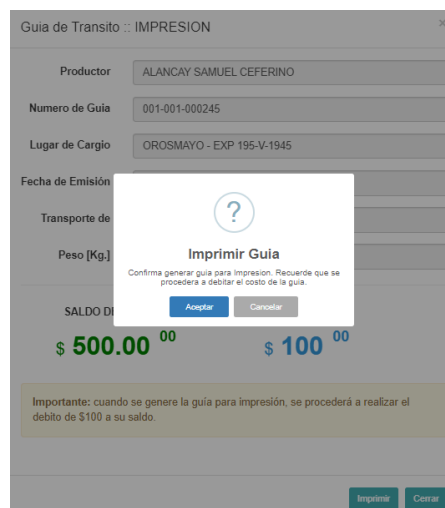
Guia de Transito :: IMPRESION

×

Productor
ALANCAY SAMUEL CEFERINO

Numero de Guia
001-001-000245

Lugar de Cargio
OROSMAYO - EXP 195-V-1945

Fecha de Emisión

Transporte de

Peso [Kg.]

?

Imprimir Guia

Confirma generar guia para Impresion. Recuerde que se procedera a debitar el costo de la guia.

Aceptar
Cancelar

SALDO D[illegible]

$ 500.00 $^{00}$

$ 100 $^{00}$

**Importante:** cuando se genere la guía para impresión, se procederá a realizar el debito de $100 a su saldo.

Imprimir
Cerrar